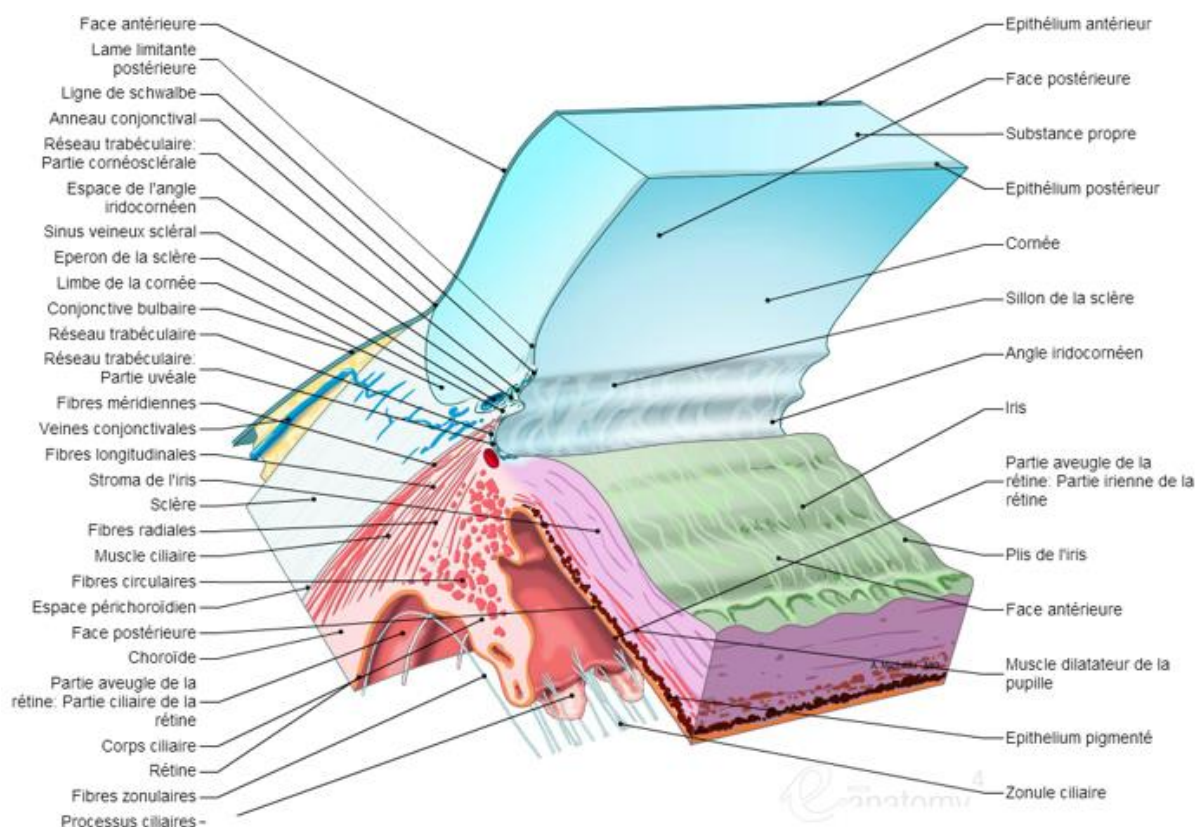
Face antérieure
Lame limitante postérieure
Ligne de schwalbe
Anneau conjonctival
Réseau trabéculaire: Partie cornéosclérale
Espace de l'angle iridocornéen
Sinus veineux scléral
Eperon de la sclère
Limbe de la cornée
Conjonctive bulbaire
Réseau trabéculaire
Réseau trabéculaire: Partie uvéale
Fibres méridiennes
Veines conjonctivales
Fibres longitudinales
Stroma de l'iris
Sclère
Fibres radiales
Muscle ciliaire
Fibres circulaires
Espace périchoroïdien
Face postérieure
Choroïde
Partie aveugle de la rétine: Partie ciliaire de la rétine
Corps ciliaire
Rétine
Fibres zonulaires
Processus ciliaires

Epithélium antérieur
Face postérieure
Substance propre
Epithélium postérieur
Cornée
Sillon de la sclère
Angle iridocornéen
Iris
Partie aveugle de la rétine: Partie irienne de la rétine
Plis de l'iris
Face antérieure
Muscle dilatateur de la pupille
Epithélium pigmenté
Zonule ciliaire

A. Micheau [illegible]
anatomy